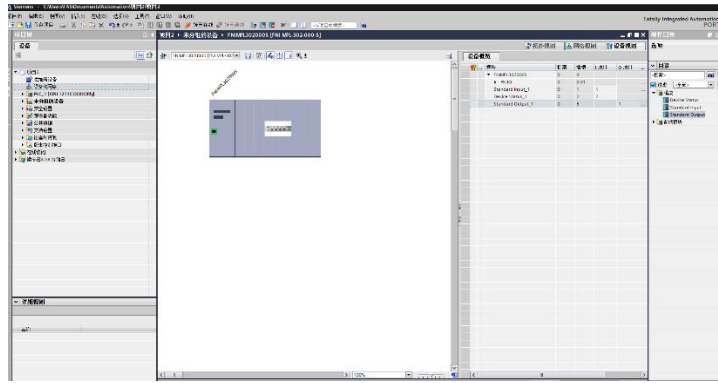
Siemens - C:\Users\...\Documents\Automation\项目2\项目2

Totally Integrated Automation
PORTAL

项目树

设备

项目2 ▸ 未分组的设备 ▸ FNMPL302000S [FNI MPL 302-000-S]

拓扑视图 网络视图 设备视图

设备概览

| 模块 | 机架 | 插槽 | I 地址 | Q 地址 |
|---|---|---|---|---|
| FNMPL302000S | 0 | 0 | | |
| ▸ PN-IO | 0 | 0 X1 | | |
| Standard Input_1 | 0 | 1 | 1 | |
| Device Status_1 | 0 | 2 | 2 | |
| Standard Output_1 | 0 | 3 | | 1 |

目录

Device Status
Standard Input
Standard Output

详细视图

100%